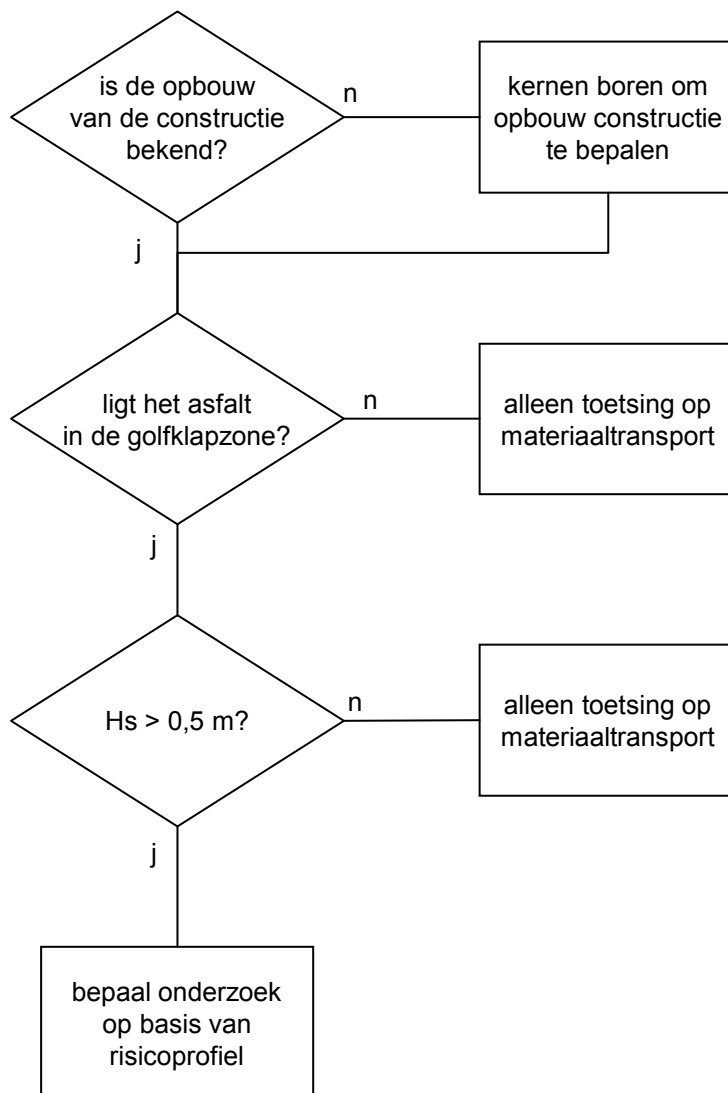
is de opbouw van de constructie bekend?

n

kernen boren om opbouw constructie te bepalen

j

ligt het asfalt in de golfklapzone?

n

alleen toetsing op materiaaltransport

j

Hs > 0,5 m?

n

alleen toetsing op materiaaltransport

j

bepaal onderzoek op basis van risicoprofiel